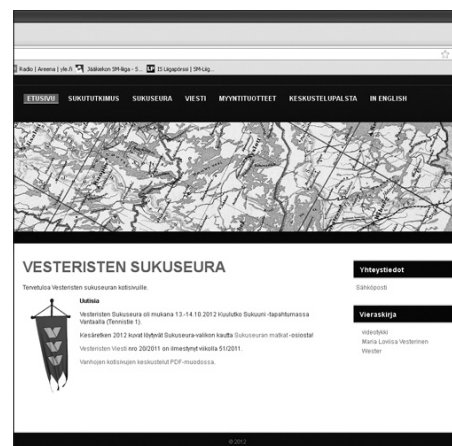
Radio | Areena | yle.fi  Jääkiekon SM-liiga - S...  IS Liigapörssi | SM-Liig...

ETUSIVU  SUKUTUTKIMUS  SUKUSEURA  VIESTI  MYYNTITUOTTEET  KESKUSTELUPALSTA  IN ENGLISH

VESTERISTEN SUKUSEURA

Tervetuloa Vesteristen sukuseuran kotisivuille.

Uutisia

Vesteristen Sukuseura oli mukana 13.-14.10.2012 Kuulutko Sukuun! -tapahtumassa Vantaalla (Tennistie 1).

Kesäretken 2012 kuvat löytyvät Sukuseura-valikon kautta Sukuseuran matkat -osiosta!

Vesteristen Viesti nro 20/2011 on ilmestynyt viikolla 51/2011.

Vanhojen kotisivujen keskustelut PDF-muodossa.

Yhteystiedot

Sähköposti

Vieraskirja

videotykki
Maria Lovisa Vesterinen
Wester

© 2012